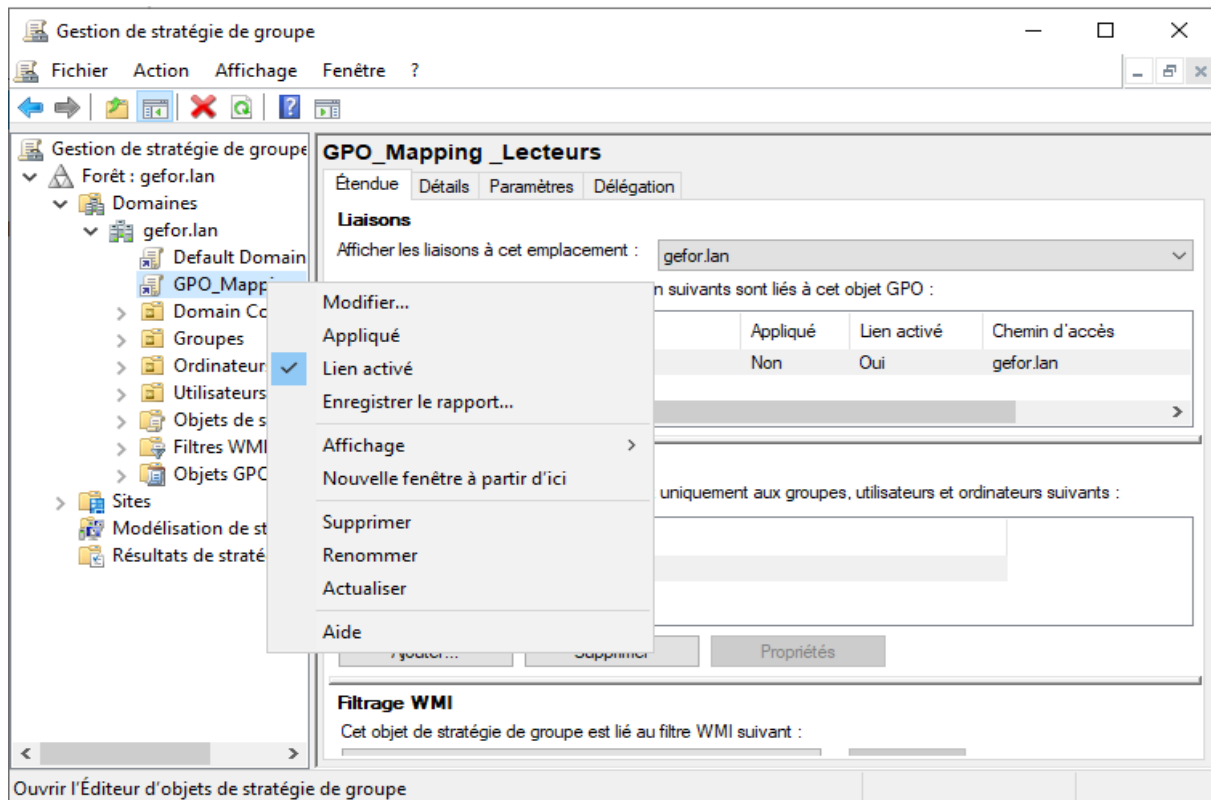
Gestion de stratégie de groupe

Fichier Action Affichage Fenêtre ?

Gestion de stratégie de groupe
Forêt : gefor.lan
Domaines
gefor.lan
Default Domain
GPO_Mapp
Domain Co
Groupes
Ordinateur
Utilisateurs
Objets de s
Filtres WMI
Objets GPO
Sites
Modélisation de st
Résultats de straté

GPO_Mapping _Lecteurs

Étendue Détails Paramètres Délégation

Liaisons
Afficher les liaisons à cet emplacement : gefor.lan
n suivants sont liés à cet objet GPO :

| | Appliqué | Lien activé | Chemin d'accès |
|---|---|---|---|
| | Non | Oui | gefor.lan |

uniquement aux groupes, utilisateurs et ordinateurs suivants :

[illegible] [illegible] Propriétés

Filtrage WMI
Cet objet de stratégie de groupe est lié au filtre WMI suivant :

Modifier...
Appliqué
Lien activé
Enregistrer le rapport...
Affichage
Nouvelle fenêtre à partir d'ici
Supprimer
Renommer
Actualiser
Aide

Ouvrir l'Éditeur d'objets de stratégie de groupe